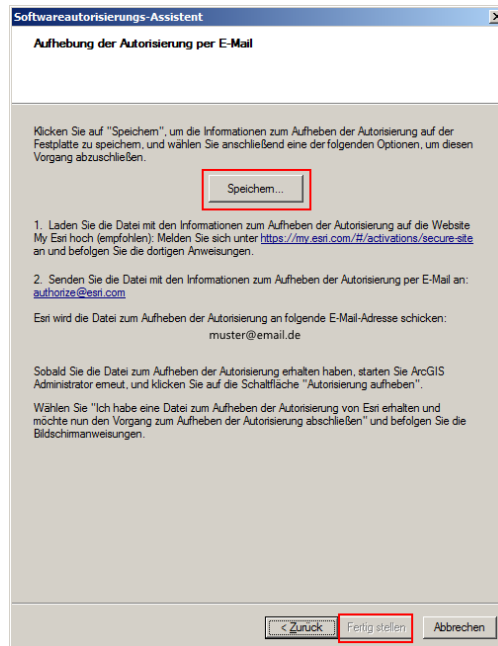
Softwareautorisierungs-Assistent

Aufhebung der Autorisierung per E-Mail

Klicken Sie auf "Speichern", um die Informationen zum Aufheben der Autorisierung auf der Festplatte zu speichern, und wählen Sie anschließend eine der folgenden Optionen, um diesen Vorgang abzuschließen.

Speichern...

1. Laden Sie die Datei mit den Informationen zum Aufheben der Autorisierung auf die Website My Esri hoch (empfohlen): Melden Sie sich unter https://my.esri.com/#/activations/secure-site an und befolgen Sie die dortigen Anweisungen.

2. Senden Sie die Datei mit den Informationen zum Aufheben der Autorisierung per E-Mail an: authorize@esri.com

Esri wird die Datei zum Aufheben der Autorisierung an folgende E-Mail-Adresse schicken:

muster@email.de

Sobald Sie die Datei zum Aufheben der Autorisierung erhalten haben, starten Sie ArcGIS Administrator erneut, und klicken Sie auf die Schaltfläche "Autorisierung aufheben".

Wählen Sie "Ich habe eine Datei zum Aufheben der Autorisierung von Esri erhalten und möchte nun den Vorgang zum Aufheben der Autorisierung abschließen" und befolgen Sie die Bildschirmanweisungen.

< Zurück | Fertig stellen | Abbrechen